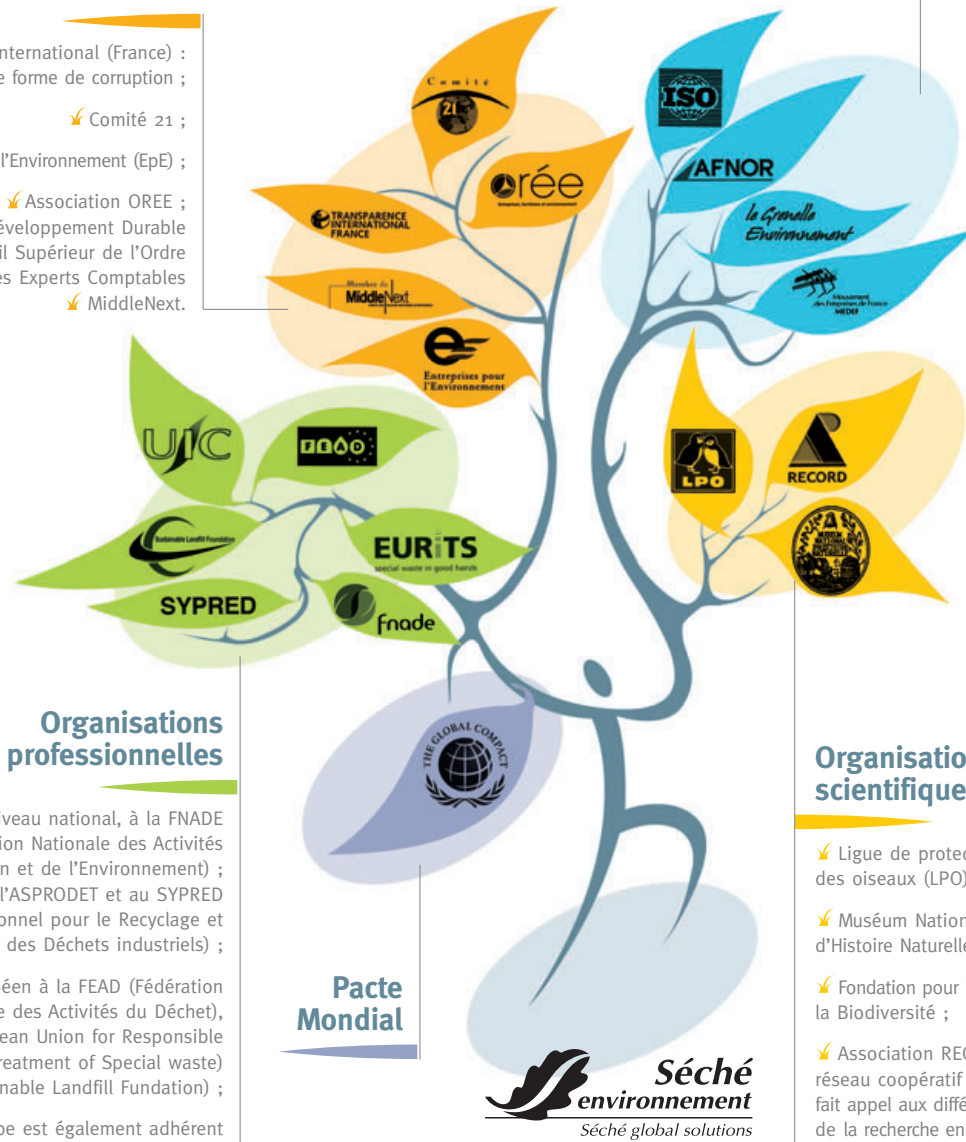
International (France) : e forme de corruption ;

Comité 21 ;

l'Environnement (EpE) ;

Association OREE ; éveloppement Durable il Supérieur de l'Ordre es Experts Comptables MiddleNext.

Comité 21

orée

TRANSPARENCE INTERNATIONAL FRANCE

Membre de MiddleNext

Entreprises pour l'Environnement

ISO

AFNOR

le Grenelle Environnement

Mouvement des Entreprises de France MEDEF

UIC

FEAD

Sustainable Landfill Foundation

EURITS special waste in good hands

SYPRED

fnade

LPO

RECORD

THE GLOBAL COMPACT

Organisations professionnelles

veau national, à la FNADE ion Nationale des Activités n et de l'Environnement) ; l'ASPRODET et au SYPRED onnel pour le Recyclage et des Déchets industriels) ;

éen à la FEAD (Fédération e des Activités du Déchet), ean Union for Responsible reatment of Special waste) nable Landfill Fundation) ;

pe est également adhérent

Pacte Mondial

Séché environnement
Séché global solutions

Organisatio scientifique

Ligue de protec des oiseaux (LPO)

Muséum Nation d'Histoire Naturell

Fondation pour la Biodiversité ;

Association REC réseau coopératif fait appel aux diffé de la recherche en